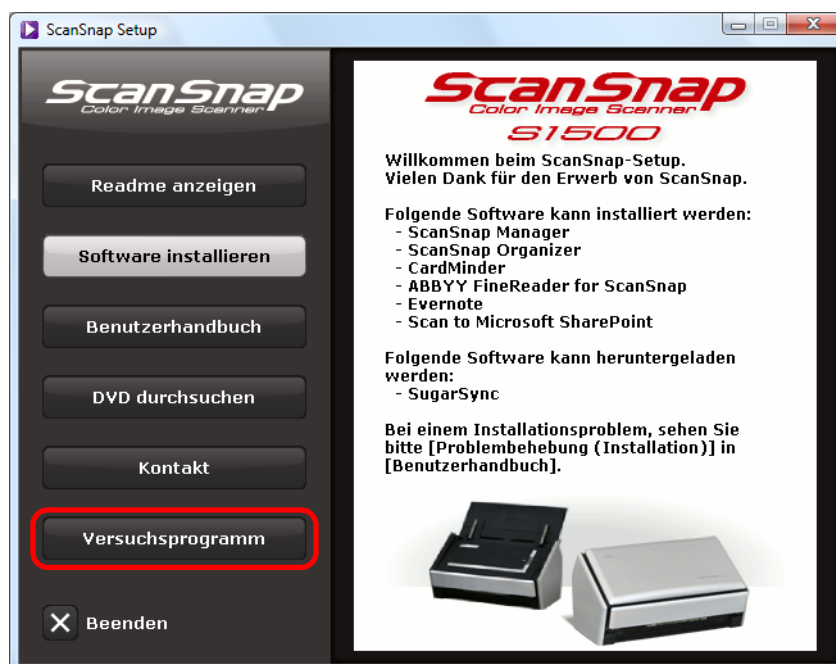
ScanSnap Setup

ScanSnap
Color Image Scanner

Readme anzeigen

Software installieren

Benutzerhandbuch

DVD durchsuchen

Kontakt

Versuchsprogramm

Beenden

ScanSnap
Color Image Scanner
S1500

Willkommen beim ScanSnap-Setup.
Vielen Dank für den Erwerb von ScanSnap.

Folgende Software kann installiert werden:
- ScanSnap Manager
- ScanSnap Organizer
- CardMinder
- ABBYY FineReader for ScanSnap
- Evernote
- Scan to Microsoft SharePoint

Folgende Software kann heruntergeladen werden:
- SugarSync

Bei einem Installationsproblem, sehen Sie bitte [Problembehebung (Installation)] in [Benutzerhandbuch].